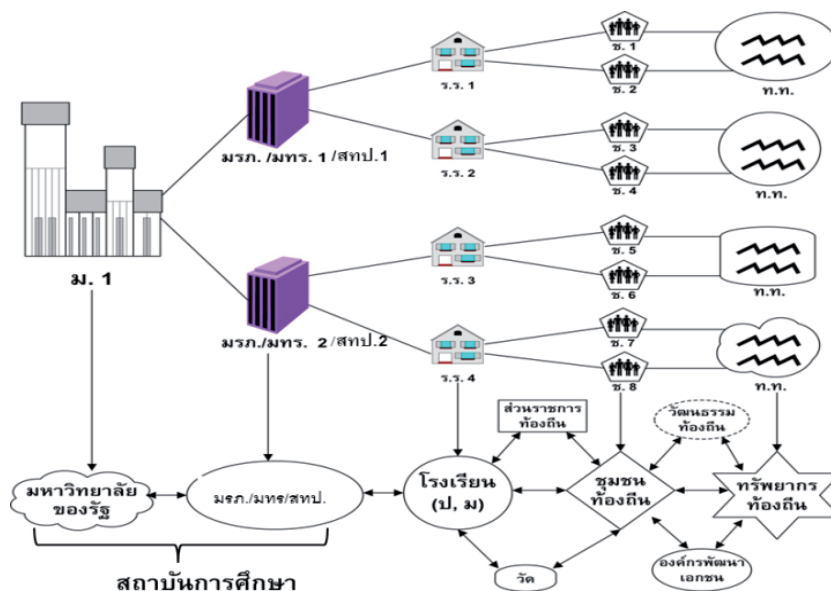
ม. 1

มรภ. /มทร. 1 /สทป.1

มรภ./มทร. 2 /สทป.2

ร.ร. 1

ร.ร. 2

ร.ร. 3

ร.ร. 4

ช. 1

ช. 2

ช. 3

ช. 4

ช. 5

ช. 6

ช. 7

ช. 8

ท.ท.

ท.ท.

ท.ท.

ท.ท.

ส่วนราชการท้องถิ่น

วัฒนธรรมท้องถิ่น

มหาวิทยาลัยของรัฐ

มรภ./มทร/สทป.

โรงเรียน (ป, ม)

ชุมชนท้องถิ่น

ทรัพยากรท้องถิ่น

วัด

องค์กรพัฒนาเอกชน

สถาบันการศึกษา